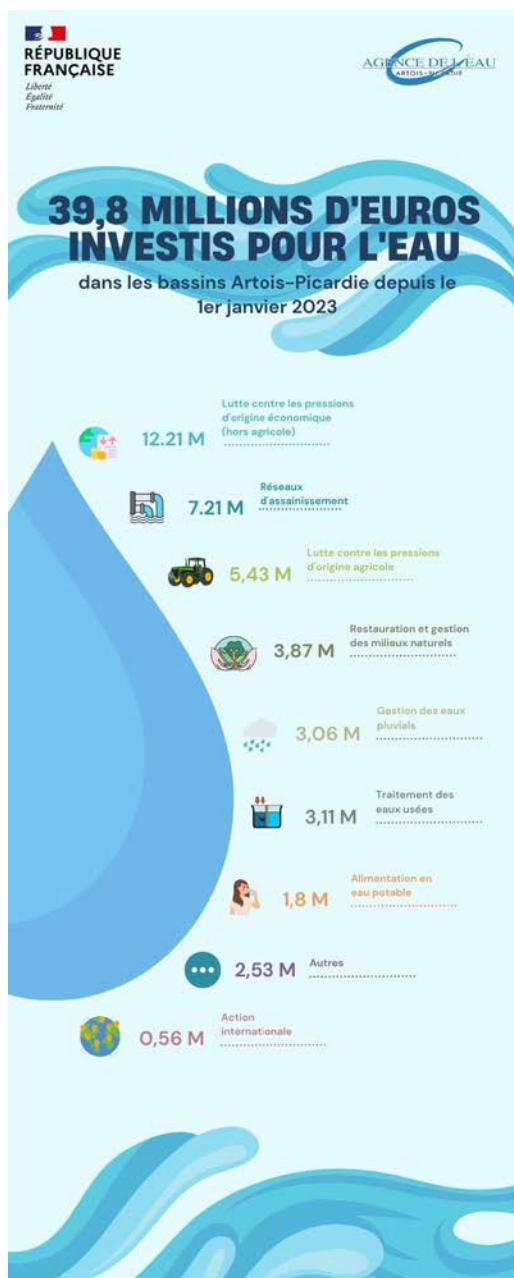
RÉPUBLIQUE FRANÇAISE
Liberté
Égalité
Fraternité

AGENCE DE L'EAU
ARTOIS-PICARDIE

39,8 MILLIONS D'EUROS INVESTIS POUR L'EAU
dans les bassins Artois-Picardie depuis le 1er janvier 2023

12.21 M Lutte contre les pressions d'origine économique (hors agricole)

7.21 M Réseaux d'assainissement

5,43 M Lutte contre les pressions d'origine agricole

3,87 M Restauration et gestion des milieux naturels

3,06 M Gestion des eaux pluviales

3,11 M Traitement des eaux usées

1,8 M Alimentation en eau potable

2,53 M Autres

0,56 M Action internationale